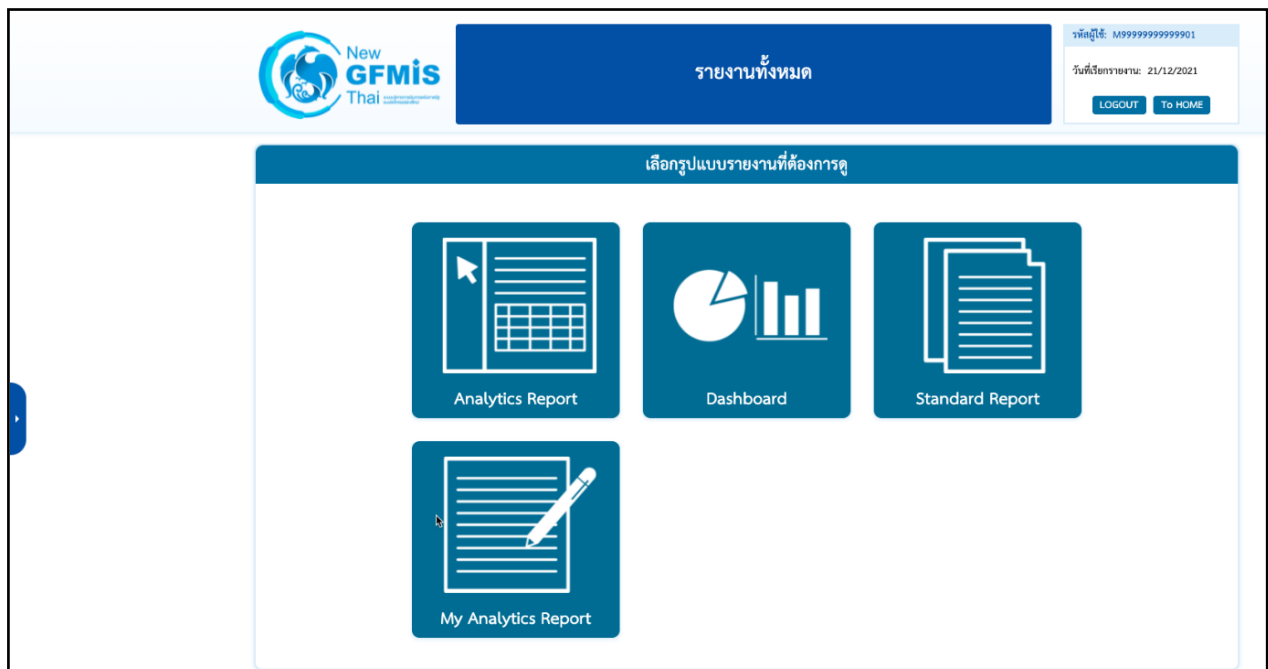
New GFMIS Thai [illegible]

รายงานทั้งหมด

รหัสผู้ใช้: M99999999999901

วันที่เรียกรายงาน: 21/12/2021

LOGOUT

To HOME

เลือกรูปแบบรายงานที่ต้องการดู

Analytics Report

Dashboard

Standard Report

My Analytics Report